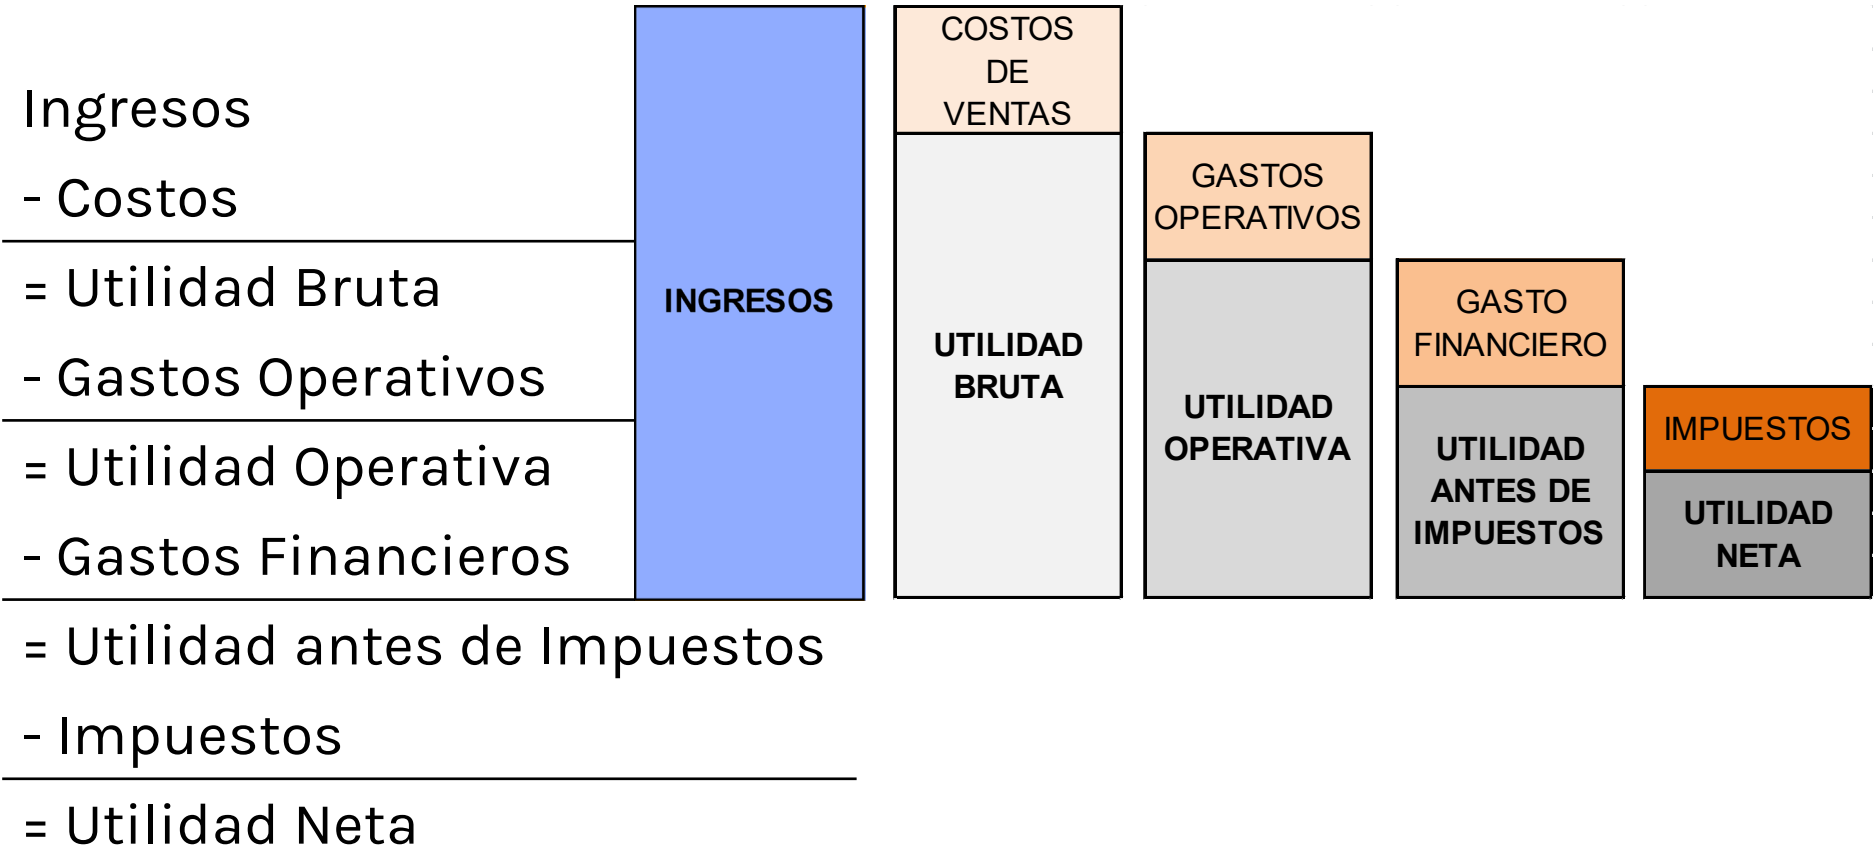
Ingresos
- Costos
= Utilidad Bruta
- Gastos Operativos
= Utilidad Operativa
- Gastos Financieros
= Utilidad antes de Impuestos
- Impuestos
= Utilidad Neta

INGRESOS

COSTOS DE VENTAS
UTILIDAD BRUTA

GASTOS OPERATIVOS
UTILIDAD OPERATIVA

GASTO FINANCIERO
UTILIDAD ANTES DE IMPUESTOS

IMPUESTOS
UTILIDAD NETA